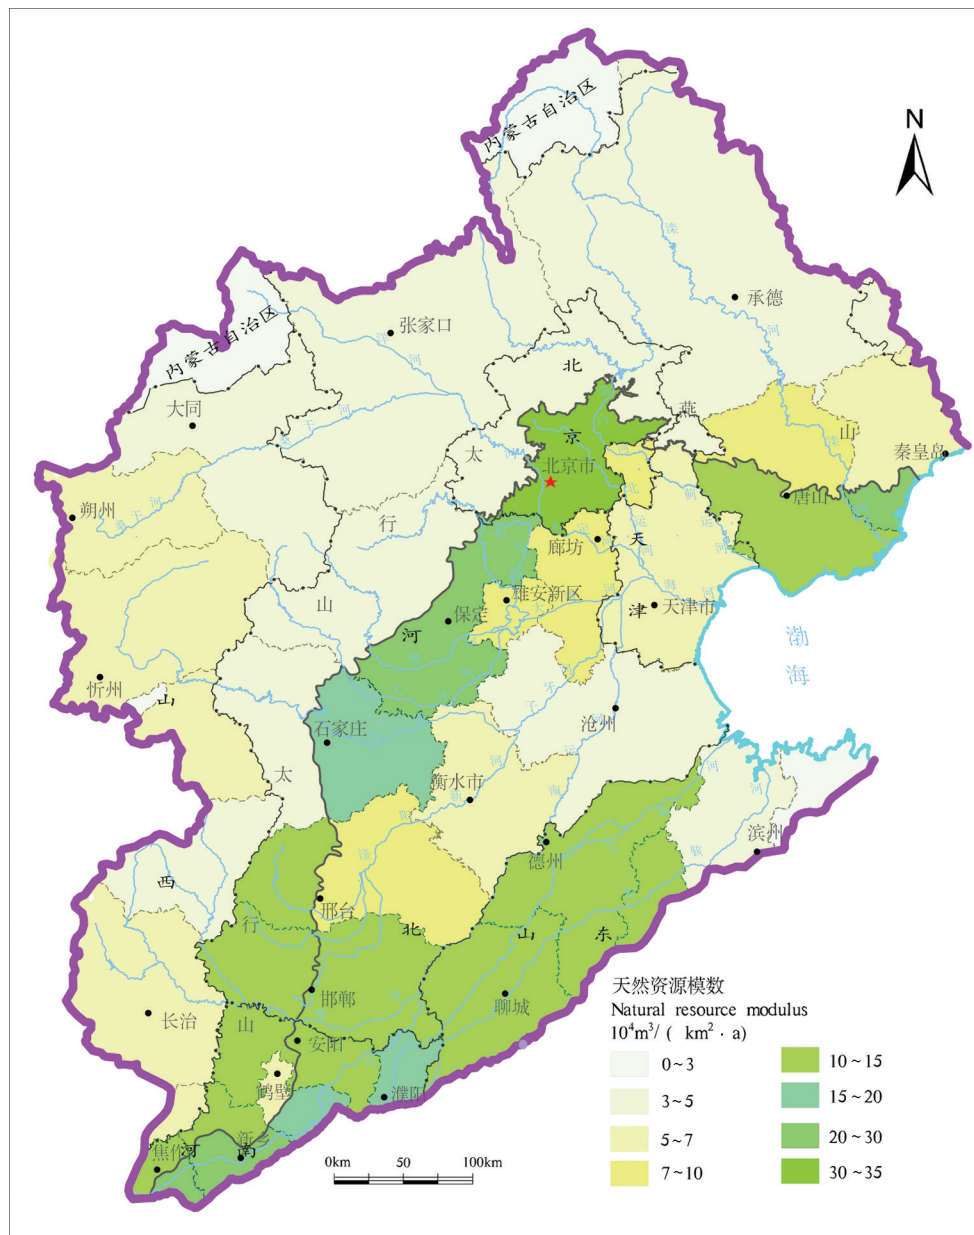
N

内蒙古自治区

内蒙古自治区

承德

张家口

北

大同

燕

京

山

太

北京市

秦皇岛

唐山

朔州

行

天

廊坊

雄安新区

津

天津市

保定

山

河

渤

海

忻州

山

石家庄

沧州

衡水市

太

滨州

西

德州

邢台

行

北

山

东

天然资源模数
Natural resource modulus
$10^4m^3/(km^2 \cdot a)$

长治

邯郸

聊城

山

安阳

鹤壁

濮阳

新乡

焦作

河

南

0km 50 100km

| | |
|---|---|
| 0~3 | 10~15 |
| 3~5 | 15~20 |
| 5~7 | 20~30 |
| 7~10 | 30~35 |